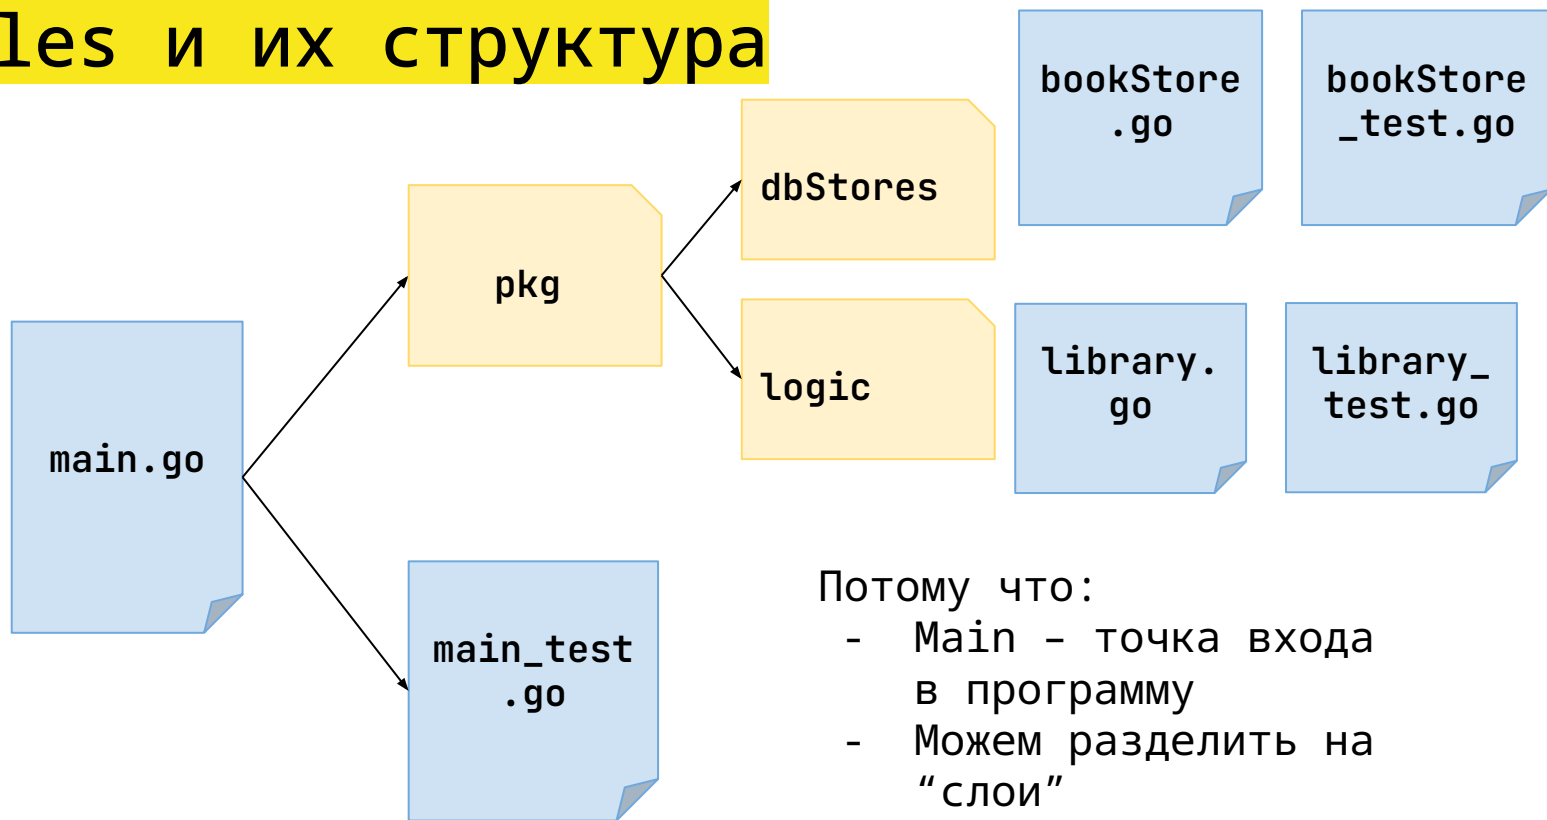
les и их структура

bookStore .go

bookStore _test.go

dbStores

pkg

logic

library. go

library_ test.go

main.go

main_test .go

Потому что:
- Main – точка входа в программу
- Можем разделить на “слои”